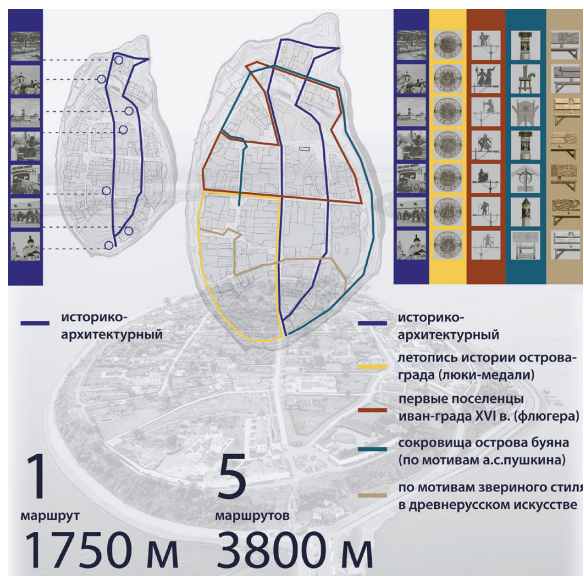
историко-архитектурный

историко-архитектурный

летопись истории острова-града (люки-медали)

первые поселенцы иван-града XVI в. (флюгера)

сокровища острова буяна (по мотивам а.с.пушкина)

по мотивам звериного стиля в древнерусском искусстве

1 маршрут 1750 м

5 маршрутов 3800 м